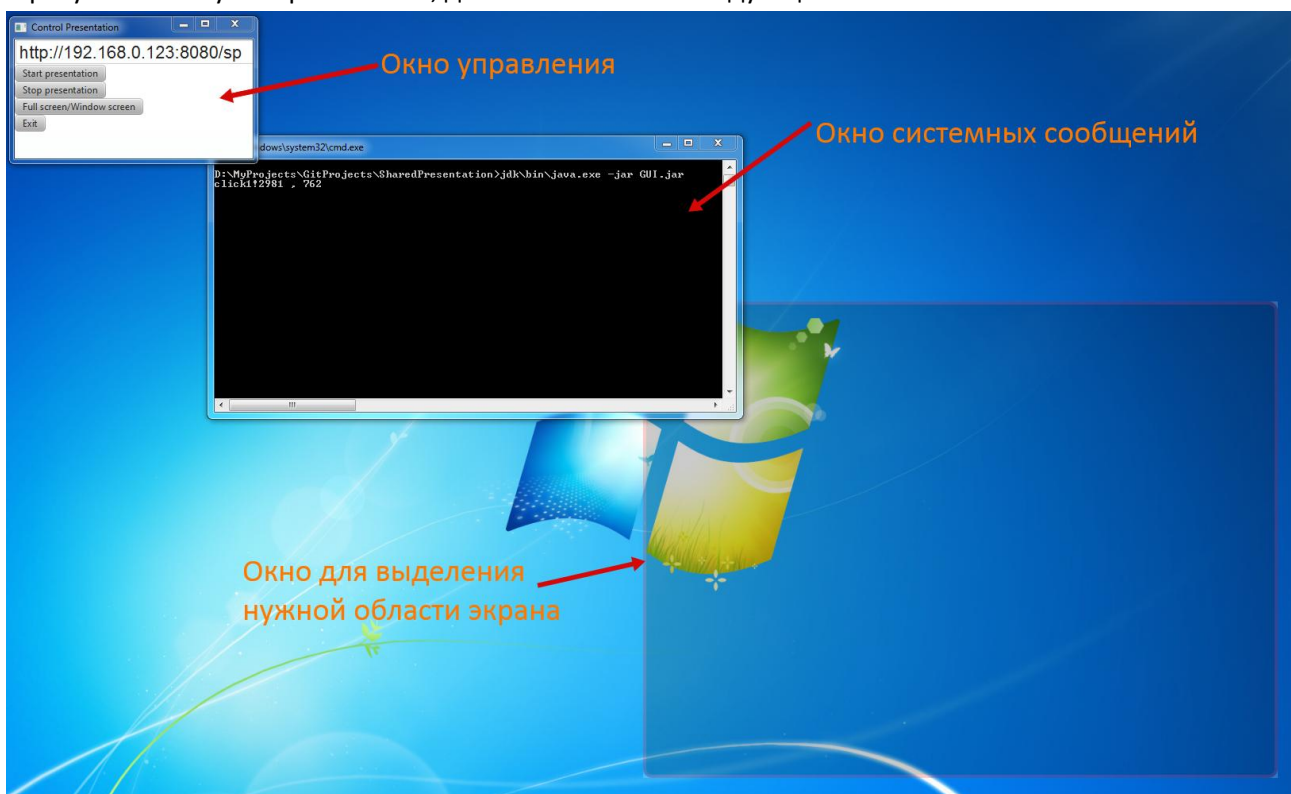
Control Presentation

http://192.168.0.123:8080/sp

Start presentation

Stop presentation

Full screen/Window screen

Exit

Окно управления

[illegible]dows\system32\cmd.exe

D:\MyProjects\GitProjects\SharedPresentation>jdk\bin\java.exe -jar GUI.jar
click1†2981 , 762

Окно системных сообщений

Окно для выделения нужной области экрана